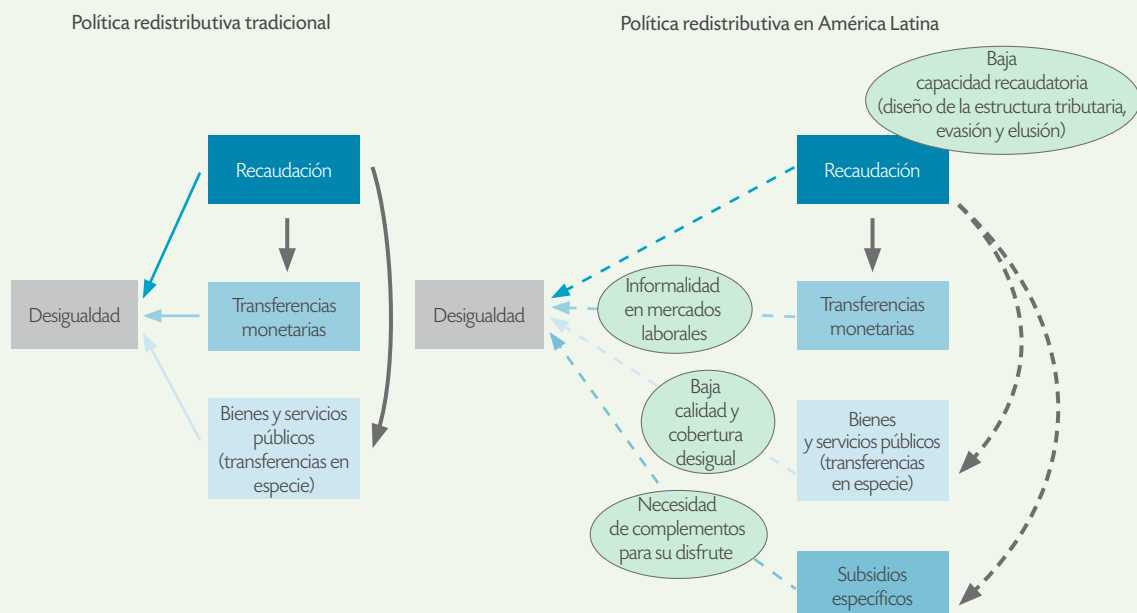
Política redistributiva tradicional

Recaudación

Desigualdad

Transferencias monetarias

Bienes y servicios públicos (transferencias en especie)

Política redistributiva en América Latina

Baja capacidad recaudatoria (diseño de la estructura tributaria, evasión y elusión)

Recaudación

Desigualdad

Informalidad en mercados laborales

Transferencias monetarias

Baja calidad y cobertura desigual

Bienes y servicios públicos (transferencias en especie)

Necesidad de complementos para su disfrute

Subsidios específicos